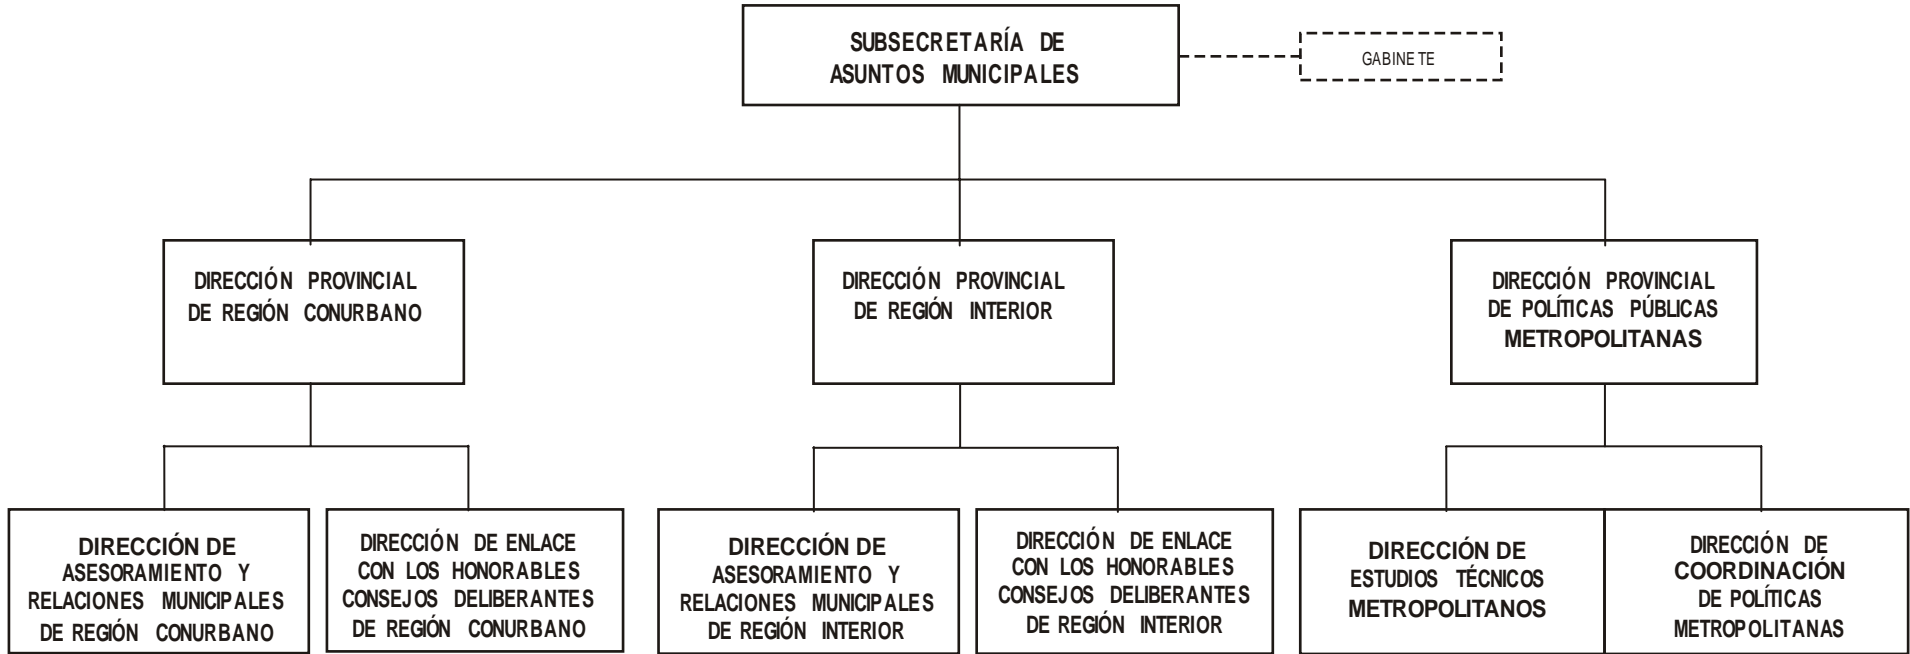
SUBSECRETARÍA DE ASUNTOS MUNICIPALES

GABINETE

DIRECCIÓN PROVINCIAL DE REGIÓN CONURBANO

DIRECCIÓN PROVINCIAL DE REGIÓN INTERIOR

DIRECCIÓN PROVINCIAL DE POLÍTICAS PÚBLICAS METROPOLITANAS

DIRECCIÓN DE ASESORAMIENTO Y RELACIONES MUNICIPALES DE REGIÓN CONURBANO

DIRECCIÓN DE ENLACE CON LOS HONORABLES CONSEJOS DELIBERANTES DE REGIÓN CONURBANO

DIRECCIÓN DE ASESORAMIENTO Y RELACIONES MUNICIPALES DE REGIÓN INTERIOR

DIRECCIÓN DE ENLACE CON LOS HONORABLES CONSEJOS DELIBERANTES DE REGIÓN INTERIOR

DIRECCIÓN DE ESTUDIOS TÉCNICOS METROPOLITANOS

DIRECCIÓN DE COORDINACIÓN DE POLÍTICAS METROPOLITANAS